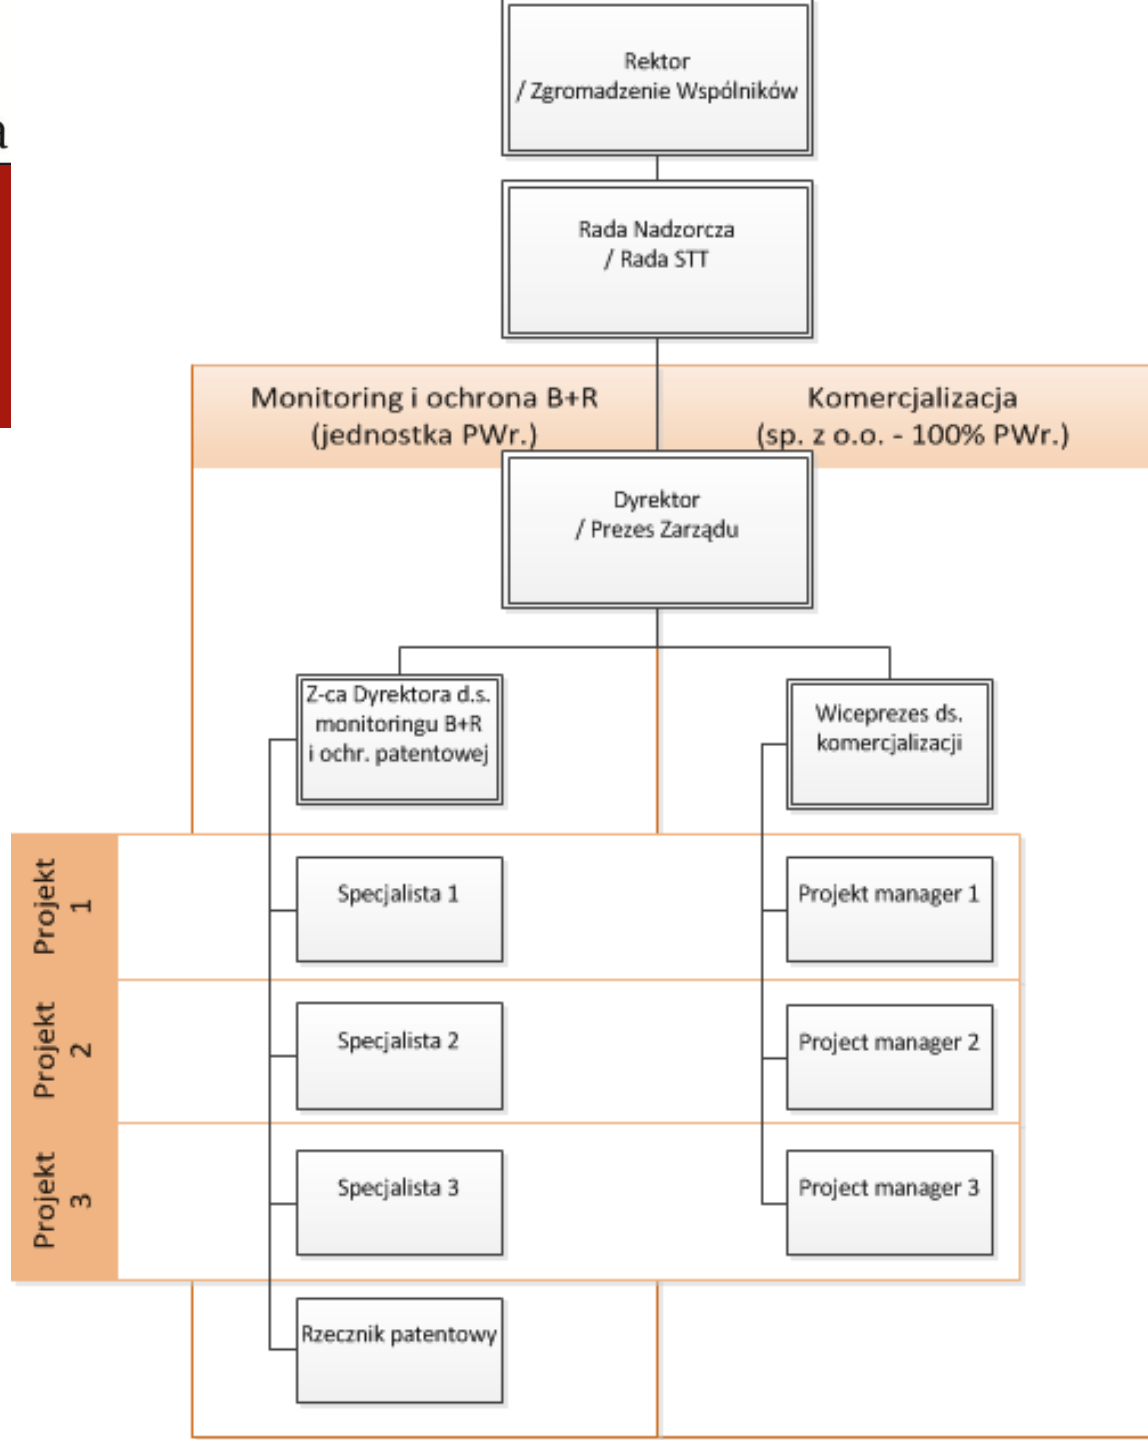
a

Rektor / Zgromadzenie Wspólników

Rada Nadzorcza / Rada STT

Monitoring i ochrona B+R (jednostka PWr.)

Komercjalizacja (sp. z o.o. - 100% PWr.)

Dyrektor / Prezes Zarządu

Z-ca Dyrektora d.s. monitoringu B+R i ochr. patentowej

Wiceprezes ds. komercjalizacji

Projekt 1

Specjalista 1

Projekt manager 1

Projekt 2

Specjalista 2

Project manager 2

Projekt 3

Specjalista 3

Project manager 3

Rzecznik patentowy